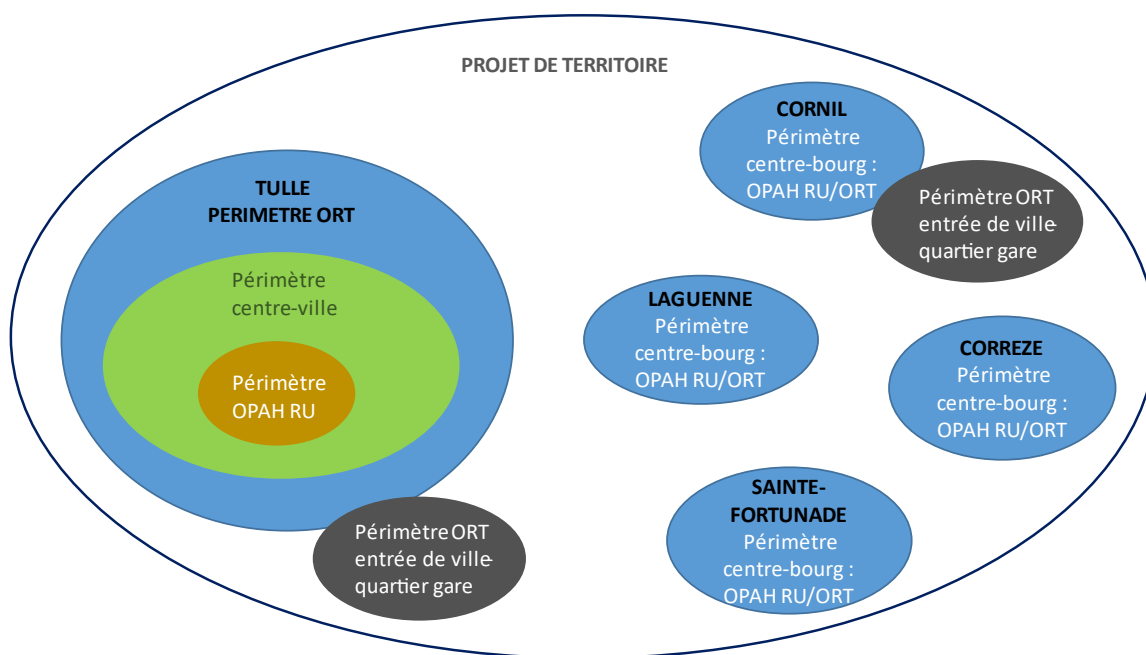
PROJET DE TERRITOIRE

TULLE
PERIMETRE ORT

Périmètre centre-ville

Périmètre OPAH RU

Périmètre ORT entrée de ville-quartier gare

CORNIL
Périmètre centre-bourg : OPAH RU/ORT

Périmètre ORT entrée de ville-quartier gare

LAGUENNE
Périmètre centre-bourg : OPAH RU/ORT

CORREZE
Périmètre centre-bourg : OPAH RU/ORT

SAINTE-FORTUNADE
Périmètre centre-bourg : OPAH RU/ORT